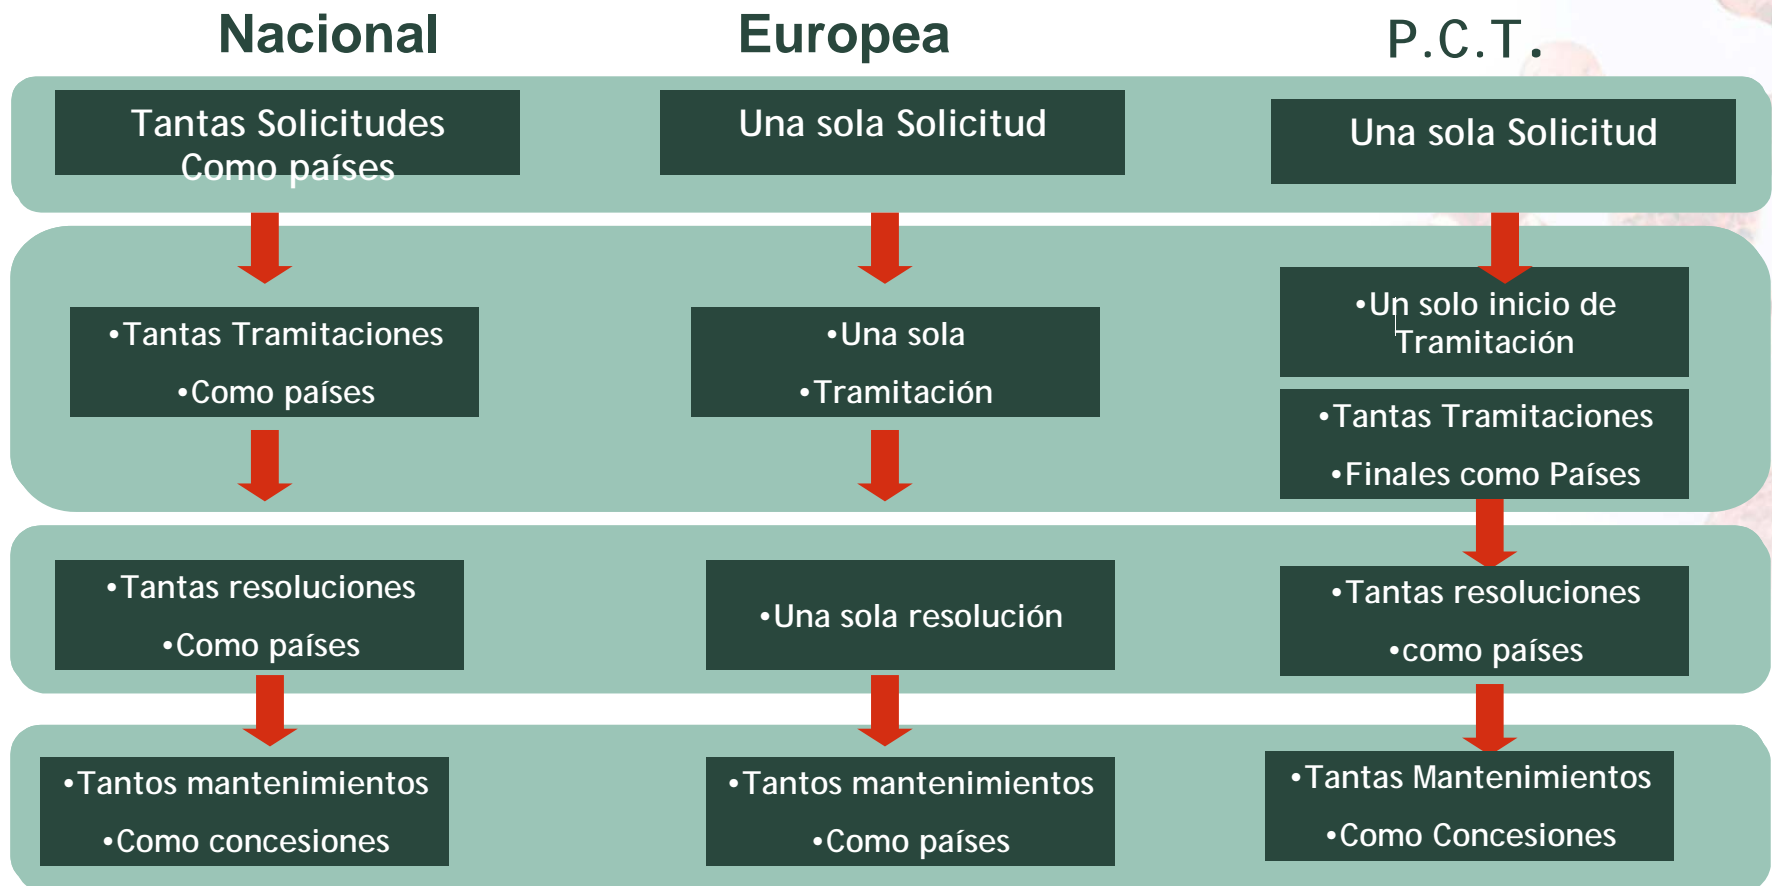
Nacional

Europea

P.C.T.

Tantas Solicitudes Como países

Una sola Solicitud

Una sola Solicitud

•Tantas Tramitaciones

•Como países

•Una sola

•Tramitación

•Un solo inicio de Tramitación

•Tantas Tramitaciones

•Finales como Países

•Tantas resoluciones

•Como países

•Una sola resolución

•Tantas resoluciones

•como países

•Tantos mantenimientos

•Como concesiones

•Tantos mantenimientos

•Como países

•Tantas Mantenimientos

•Como Concesiones